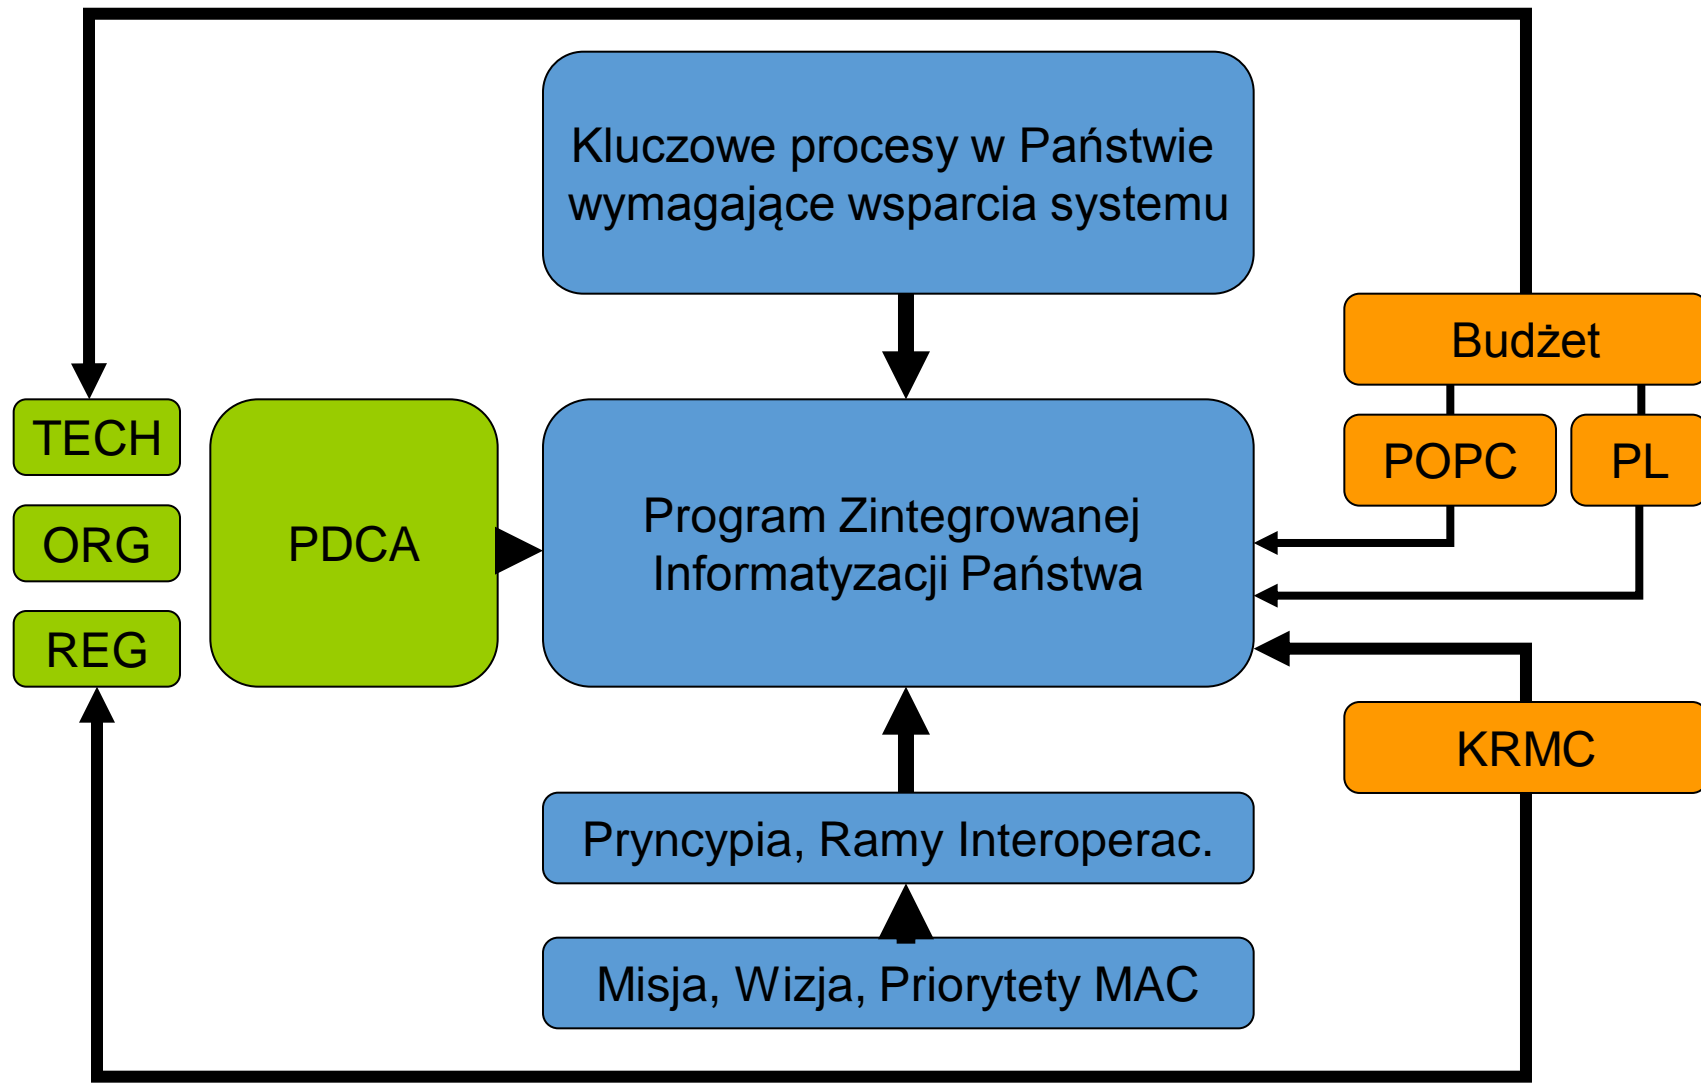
Kluczowe procesy w Państwie wymagające wsparcia systemu

Budżet

TECH

ORG

REG

PDCA

Program Zintegrowanej Informatyzacji Państwa

POPC

PL

KRMC

Pryncypia, Ramy Interoperac.

Misja, Wizja, Priorytety MAC